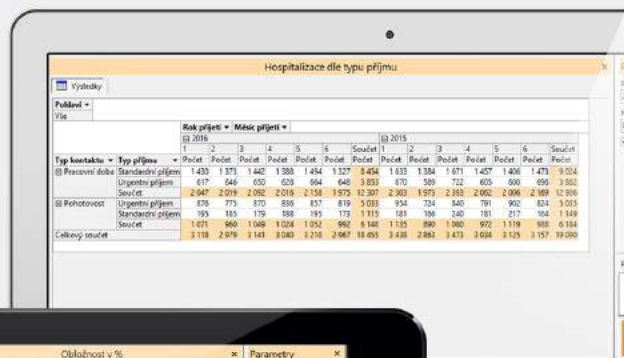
Hospitalizace dle typu příjmu

Výsledky

Pohlaví
Vše

| | | Rok přijetí | Měsíc přijetí | | | | | | | | | | | | |
|---|---|---|---|---|---|---|---|---|---|---|---|---|---|---|---|
| | | ⊟ 2016 | | | | | | | ⊟ 2015 | | | | | | Součet |
| | | 1 | 2 | 3 | 4 | 5 | 6 | Součet | 1 | 2 | 3 | 4 | 5 | 6 | |
| Typ kontaktu | Typ příjmu | Počet | Počet | Počet | Počet | Počet | Počet | Počet | Počet | Počet | Počet | Počet | Počet | Počet | Počet |
| ⊟ Pracovní doba | Standardní příjem | 1 430 | 1 373 | 1 442 | 1 388 | 1 494 | 1 327 | 8 454 | 1 633 | 1 384 | 1 671 | 1 457 | 1 406 | 1 473 | 9 024 |
| | Urgentní příjem | 617 | 646 | 650 | 628 | 664 | 648 | 3 853 | 670 | 589 | 722 | 605 | 600 | 696 | 3 882 |
| | Součet | 2 047 | 2 019 | 2 092 | 2 016 | 2 158 | 1 975 | 12 307 | 2 303 | 1 973 | 2 393 | 2 062 | 2 006 | 2 169 | 12 906 |
| ⊟ Pohotovost | Urgentní příjem | 876 | 775 | 870 | 836 | 857 | 819 | 5 033 | 934 | 724 | 840 | 791 | 902 | 824 | 5 015 |
| | Standardní příjem | 195 | 185 | 179 | 188 | 195 | 173 | 1 115 | 181 | 166 | 240 | 181 | 217 | 164 | 1 149 |
| | Součet | 1 071 | 960 | 1 049 | 1 024 | 1 052 | 992 | 6 148 | 1 135 | 890 | 1 080 | 972 | 1 119 | 988 | 6 184 |
| Celkový součet | | 3 118 | 2 979 | 3 141 | 3 040 | 3 210 | 2 967 | 18 455 | 3 438 | 2 863 | 3 473 | 3 034 | 3 125 | 3 157 | 19 090 |

Obložnost v %
Parametry